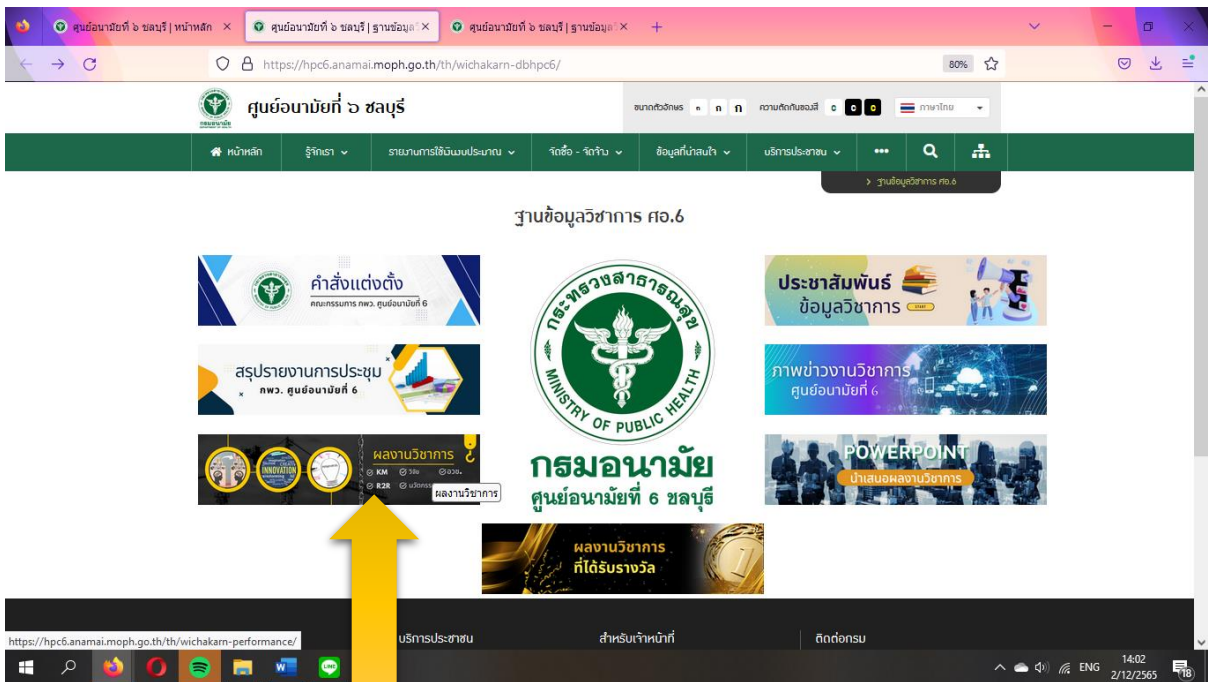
ศูนย์อนามัยที่ ๖ ชลบุรี | หน้าหลัก ×
ศูนย์อนามัยที่ ๖ ชลบุรี | ฐานข้อมูล ×
ศูนย์อนามัยที่ ๖ ชลบุรี | ฐานข้อมูล ×
+

https://hpc6.anamai.moph.go.th/th/wichakarn-dbhpc6/
80%

กรมอนามัย
ศูนย์อนามัยที่ ๖ ชลบุรี

ขนาดตัวอักษร ก ก ก ความตัดกันของสี c c c ภาษาไทย

หน้าหลัก รู้จักเรา รายงานการใช้งบประมาณ จัดซื้อ - จัดจ้าง ข้อมูลที่น่าสนใจ บริการประชาชน •••

> ฐานข้อมูลวิชาการ ศอ.6

ฐานข้อมูลวิชาการ ศอ.6

คำสั่งแต่งตั้ง
คณะกรรมการ กพว. ศูนย์อนามัยที่ 6

สรุปรายงานการประชุม
กพว. ศูนย์อนามัยที่ 6

ผลงานวิชาการ
INNOVATION
KM วิจัย อวช.
R2R นวัตกรรม
ผลงานวิชาการ

กระทรวงสาธารณสุข
MINISTRY OF PUBLIC HEALTH
กรมอนามัย
ศูนย์อนามัยที่ 6 ชลบุรี

ประชาสัมพันธ์
ข้อมูลวิชาการ

ภาพข่าวงานวิชาการ
ศูนย์อนามัยที่ 6

POWERPOINT
นำเสนอผลงานวิชาการ

ผลงานวิชาการ
ที่ได้รับรางวัล

https://hpc6.anamai.moph.go.th/th/wichakarn-performance/
บริการประชาชน
สำหรับเจ้าหน้าที่
ติดต่อกรม

ENG 14:02 2/12/2565 18